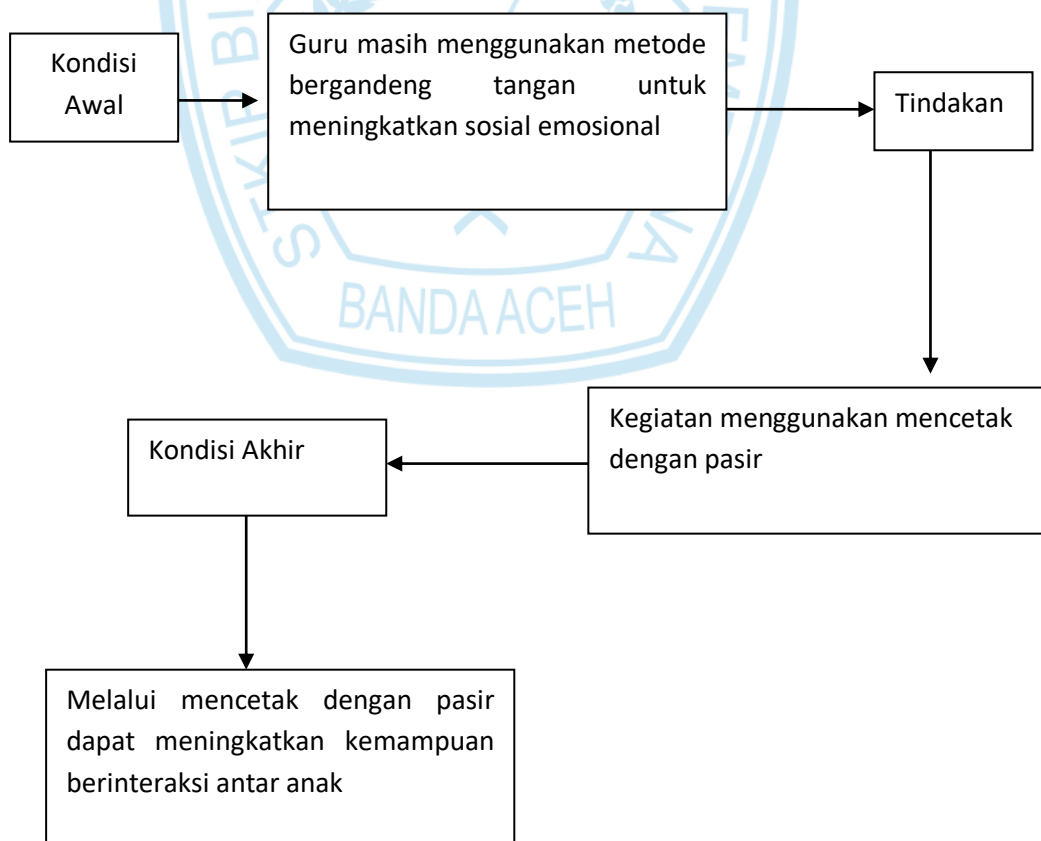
Kondisi Awal

Guru masih menggunakan metode bergandeng tangan untuk meningkatkan sosial emosional

Tindakan

Kegiatan menggunakan mencetak dengan pasir

Kondisi Akhir

Melalui mencetak dengan pasir dapat meningkatkan kemampuan berinteraksi antar anak

BANDA ACEH